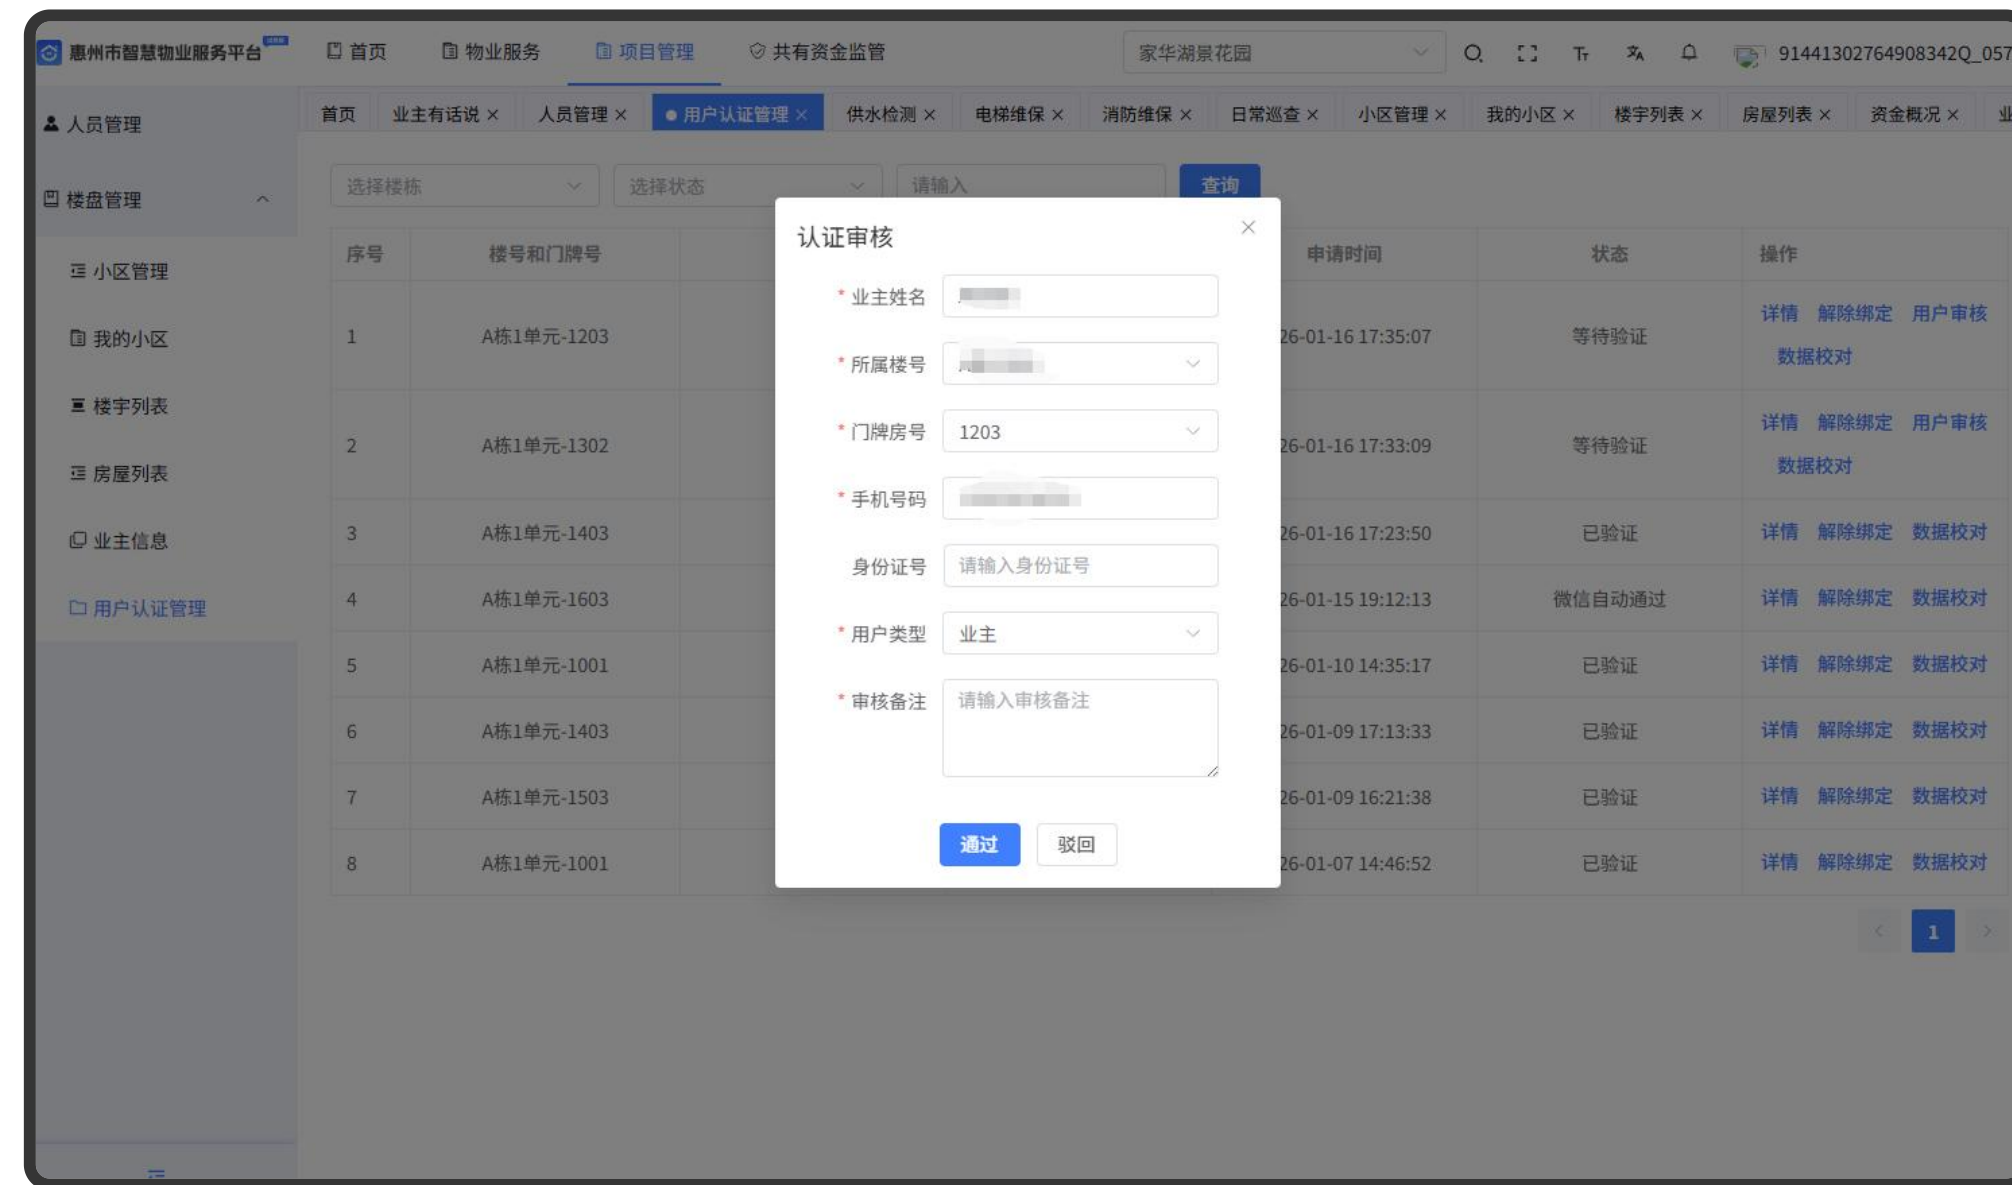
惠州市智慧物业服务平台

首页 物业服务 项目管理 共有资金监管

家华湖景花园

91441302764908342Q_057

人员管理

楼盘管理

小区管理

我的小区

楼宇列表

房屋列表

业主信息

用户认证管理

首页 业主有话说 × 人员管理 × 用户认证管理 × 供水检测 × 电梯维保 × 消防维保 × 日常巡查 × 小区管理 × 我的小区 × 楼宇列表 × 房屋列表 × 资金概况 ×

选择楼栋 选择状态 请输入 查询

| 序号 | 楼号和门牌号 | 申请时间 | 状态 | 操作 |
|---|---|---|---|---|
| 1 | A栋1单元-1203 | 26-01-16 17:35:07 | 等待验证 | 详情 解除绑定 用户审核 数据校对 |
| 2 | A栋1单元-1302 | 26-01-16 17:33:09 | 等待验证 | 详情 解除绑定 用户审核 数据校对 |
| 3 | A栋1单元-1403 | 26-01-16 17:23:50 | 已验证 | 详情 解除绑定 数据校对 |
| 4 | A栋1单元-1603 | 26-01-15 19:12:13 | 微信自动通过 | 详情 解除绑定 数据校对 |
| 5 | A栋1单元-1001 | 26-01-10 14:35:17 | 已验证 | 详情 解除绑定 数据校对 |
| 6 | A栋1单元-1403 | 26-01-09 17:13:33 | 已验证 | 详情 解除绑定 数据校对 |
| 7 | A栋1单元-1503 | 26-01-09 16:21:38 | 已验证 | 详情 解除绑定 数据校对 |
| 8 | A栋1单元-1001 | 26-01-07 14:46:52 | 已验证 | 详情 解除绑定 数据校对 |

1

认证审核

* 业主姓名 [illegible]

* 所属楼号 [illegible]

* 门牌房号 1203

* 手机号码 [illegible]

身份证号 请输入身份证号

* 用户类型 业主

* 审核备注 请输入审核备注

通过 驳回